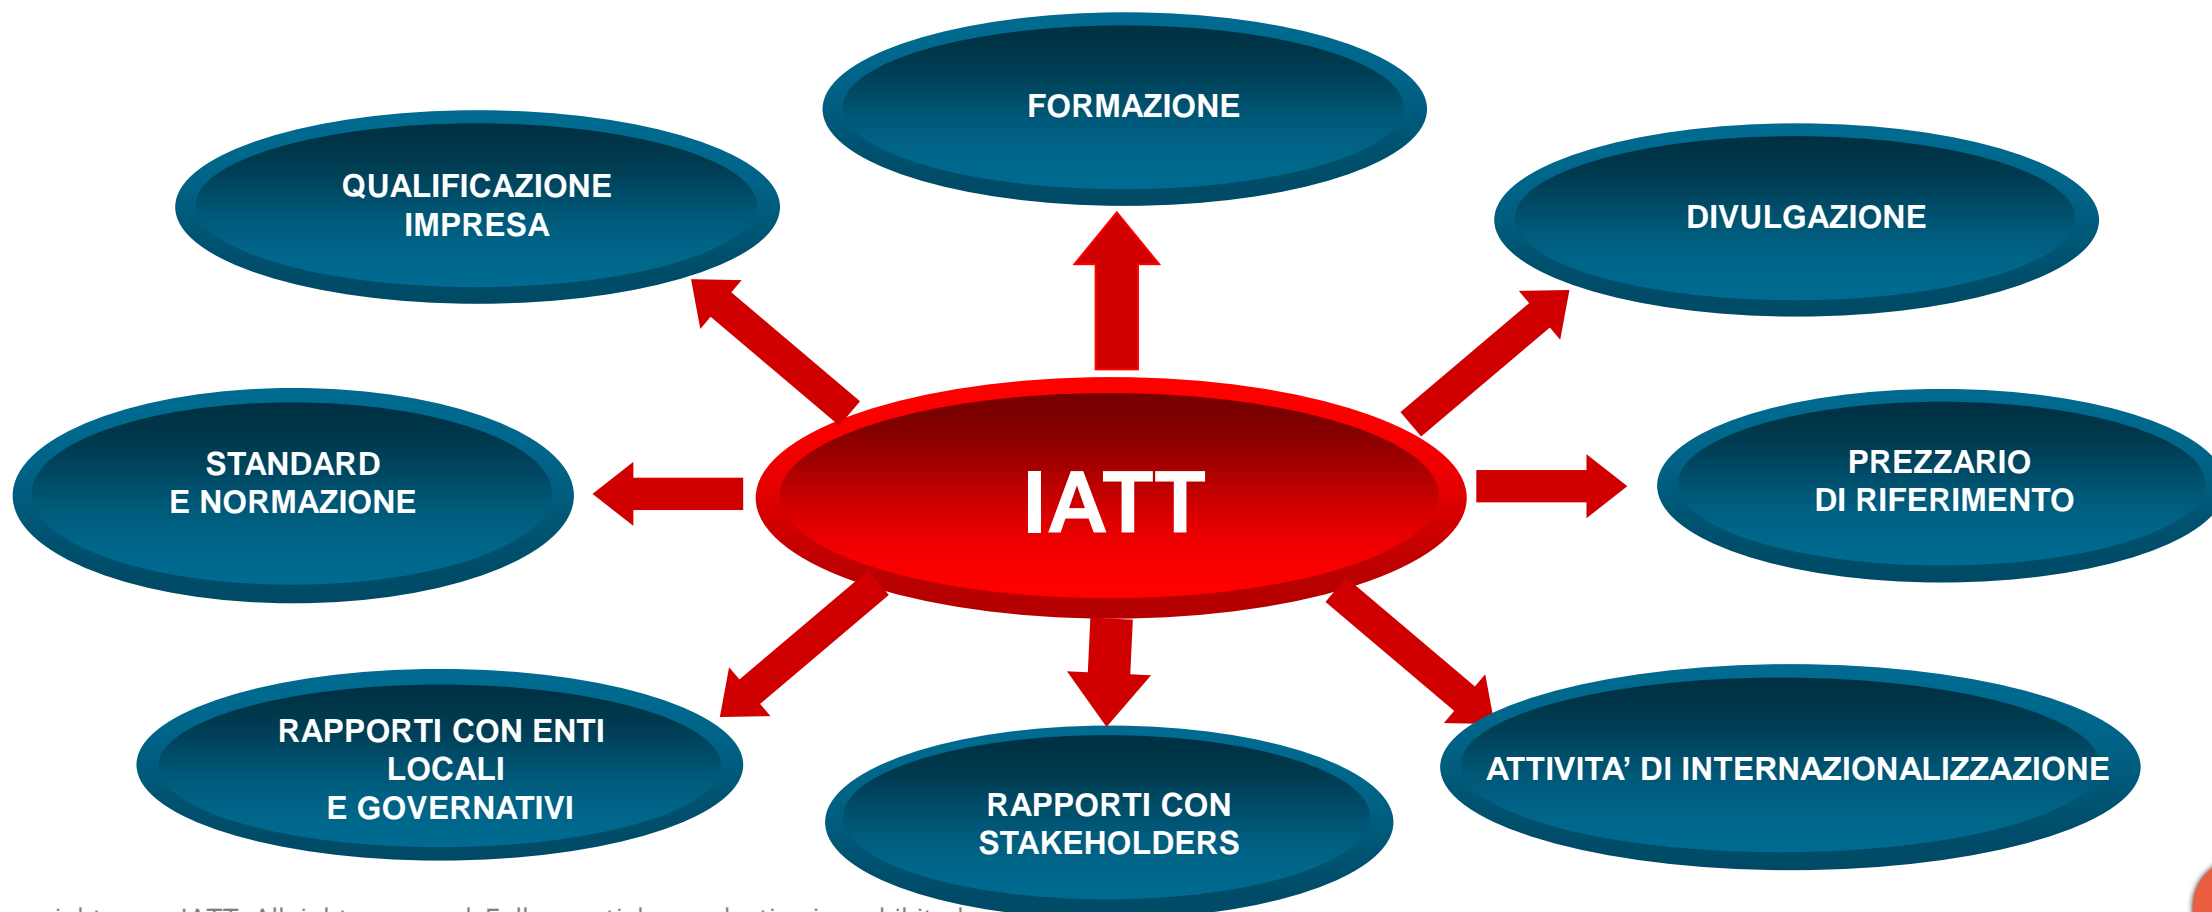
FORMAZIONE

QUALIFICAZIONE IMPRESA

DIVULGAZIONE

STANDARD E NORMAZIONE

IATT

PREZZARIO DI RIFERIMENTO

RAPPORTI CON ENTI LOCALI E GOVERNATIVI

RAPPORTI CON STAKEHOLDERS

ATTIVITA' DI INTERNAZIONALIZZAZIONE

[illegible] IATT. All rights reserved. Full or partial reproduction is prohibited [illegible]